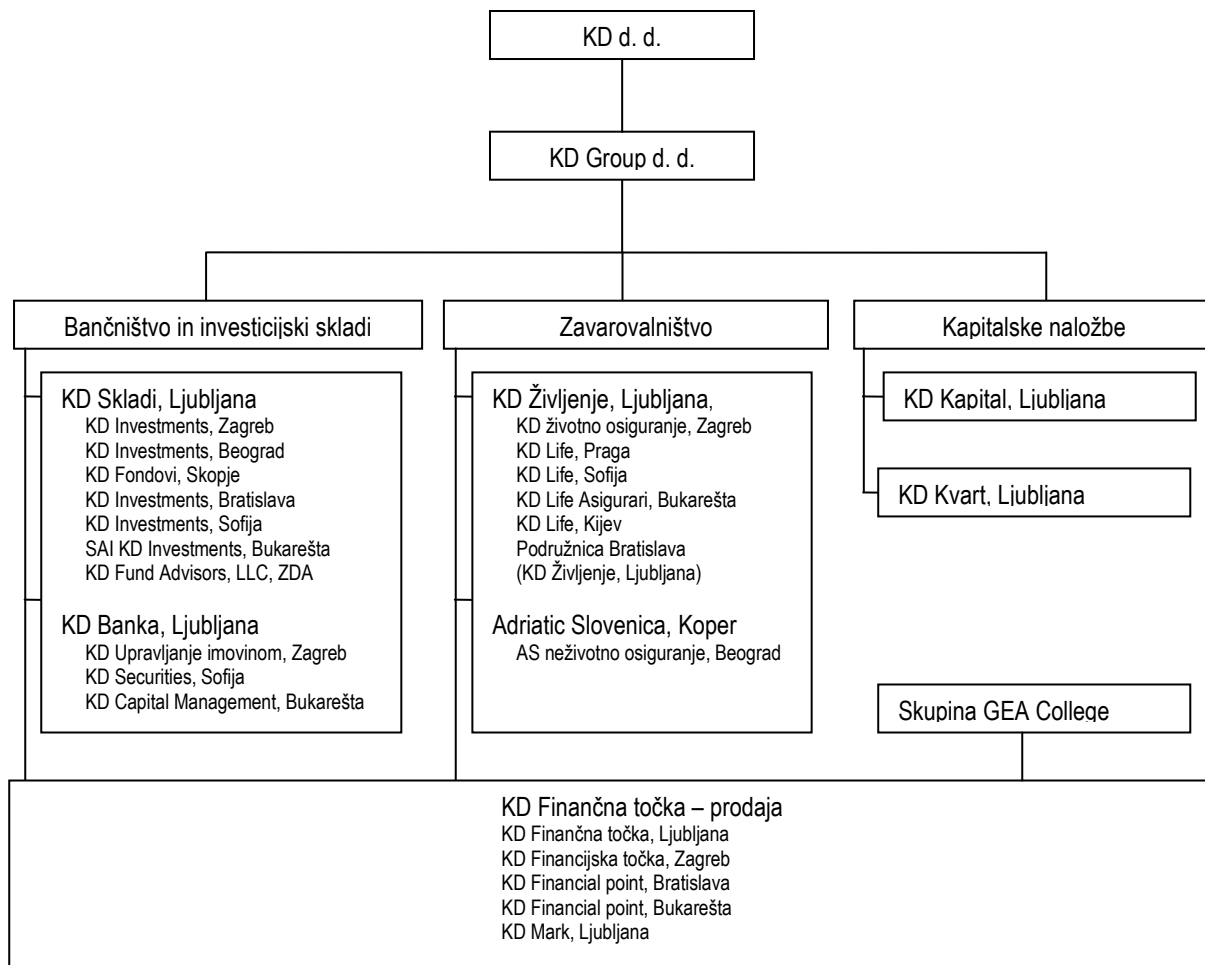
KD d. d.

KD Group d. d.

Bančništvo in investicijski skladi

Zavarovalništvo

Kapitalske naložbe

KD Skladi, Ljubljana
KD Investments, Zagreb
KD Investments, Beograd
KD Fondovi, Skopje
KD Investments, Bratislava
KD Investments, Sofija
SAI KD Investments, Bukarešta
KD Fund Advisors, LLC, ZDA

KD Banka, Ljubljana
KD Upravljanje imovinom, Zagreb
KD Securities, Sofija
KD Capital Management, Bukarešta

KD Življenje, Ljubljana,
KD životno osiguranje, Zagreb
KD Life, Praga
KD Life, Sofija
KD Life Asigurari, Bukarešta
KD Life, Kijev
Podružnica Bratislava
(KD Življenje, Ljubljana)

Adriatic Slovenica, Koper
AS neživotno osiguranje, Beograd

KD Kapital, Ljubljana

KD Kvart, Ljubljana

Skupina GEA College

KD Finančna točka – prodaja
KD Finančna točka, Ljubljana
KD Financijska točka, Zagreb
KD Financial point, Bratislava
KD Financial point, Bukarešta
KD Mark, Ljubljana